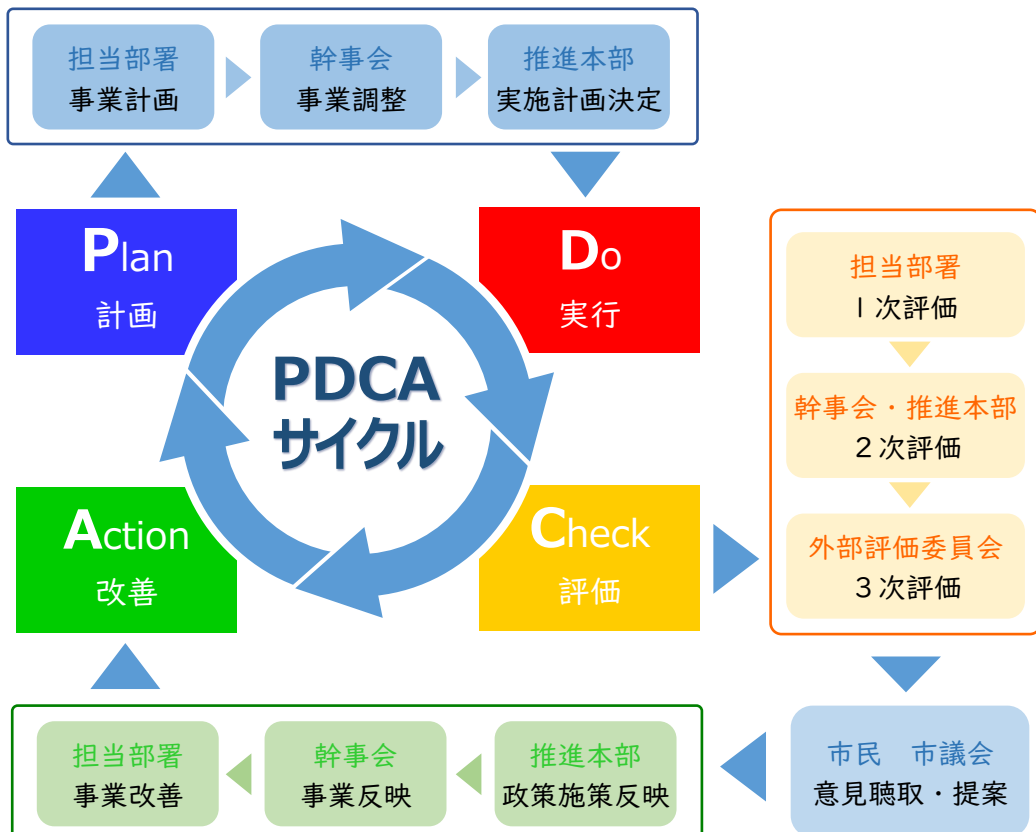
担当部署
事業計画

幹事会
事業調整

推進本部
実施計画決定

Plan
計画

Do
実行

PDCA
サイクル

Action
改善

Check
評価

担当部署
１次評価

幹事会・推進本部
２次評価

外部評価委員会
３次評価

市民　市議会
意見聴取・提案

推進本部
政策施策反映

幹事会
事業反映

担当部署
事業改善